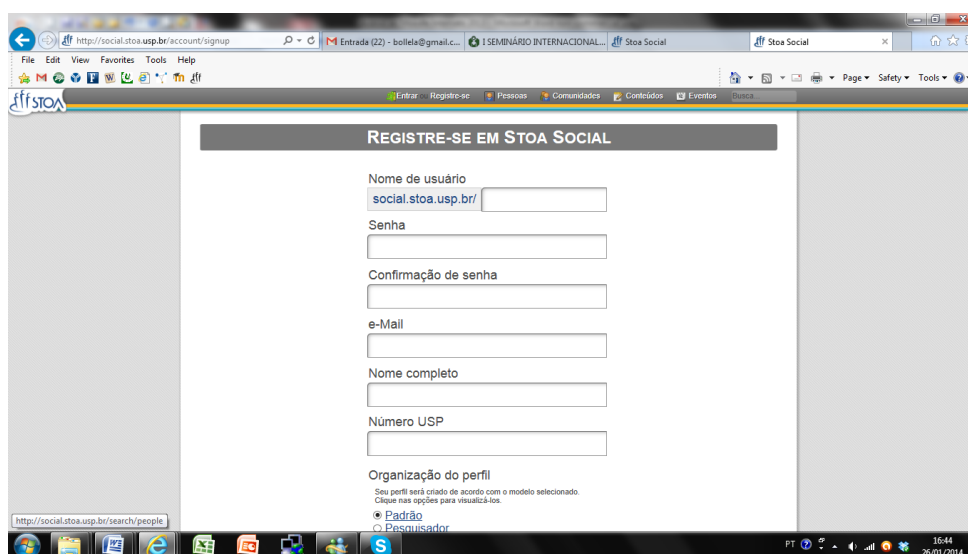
http://social.stoa.usp.br/account/signup

Entrada (22) - bollela@gmail.c...

I SEMINÁRIO INTERNACIONAL...

Stoa Social

Stoa Social

File Edit View Favorites Tools Help

Page ▾ Safety ▾ Tools ▾

STOA

Entrar Registre-se Pessoas Comunidades Conteúdos Eventos Busca...

REGISTRE-SE EM STOA SOCIAL

Nome de usuário

social.stoa.usp.br/

Senha

Confirmação de senha

e-Mail

Nome completo

Número USP

Organização do perfil

Seu perfil será criado de acordo com o modelo selecionado. Clique nas opções para visualizá-los.

Padrão

Pesquisador

http://social.stoa.usp.br/search/people

PT

16:44

26/01/2014